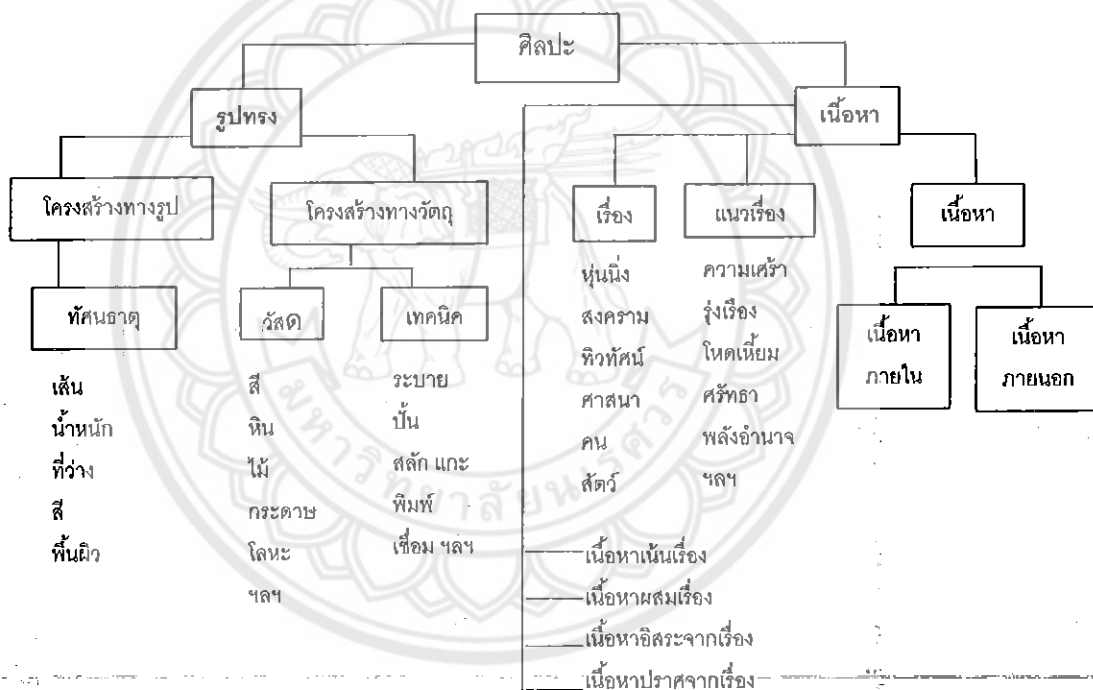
ศิลปะ

รูปทรง

เนื้อหา

โครงสร้างทางรูป

โครงสร้างทางวัตถุ

เรื่อง

แนวเรื่อง

เนื้อหา

ทัศนธาตุ

วัสดุ

เทคนิค

เนื้อหา ภายใน

เนื้อหา ภายนอก

เส้น
น้ำหนัก
ที่ว่าง
สี
พื้นผิว

สี
หิน
ไม้
กระดาษ
โลหะ
ฯลฯ

ระบาย
ปั้น
สลัก แกะ
พิมพ์
เชื่อม ฯลฯ

หุ่นนิ่ง
สงคราม
ทิวทัศน์
ศาสนา
คน
สัตว์

ความเศร้า
รุ่งเรือง
โหดเหี้ยม
ศรัทธา
พลังอำนาจ
ฯลฯ

เนื้อหาเน้นเรื่อง
เนื้อหาผสมเรื่อง
เนื้อหาอิสระจากเรื่อง
เนื้อหาปราศจากเรื่อง